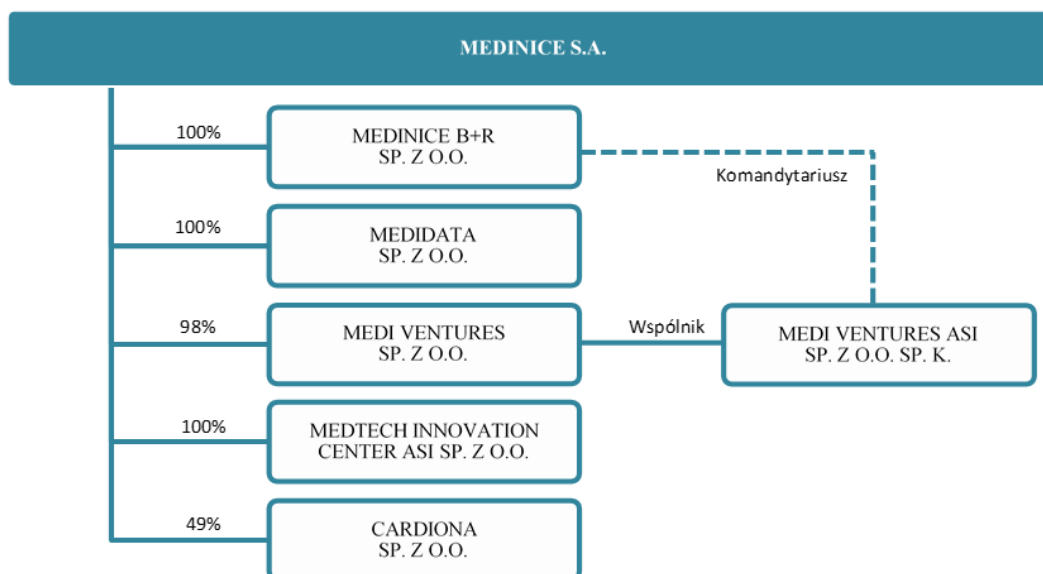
MEDINICE S.A.

100%

MEDINICE B+R
SP. Z O.O.

Komandytariusz

100%

MEDIDATA
SP. Z O.O.

98%

MEDI VENTURES
SP. Z O.O.

Wspólnik

MEDI VENTURES ASI
SP. Z O.O. SP. K.

100%

MEDTECH INNOVATION
CENTER ASI SP. Z O.O.

49%

CARDIONA
SP. Z O.O.